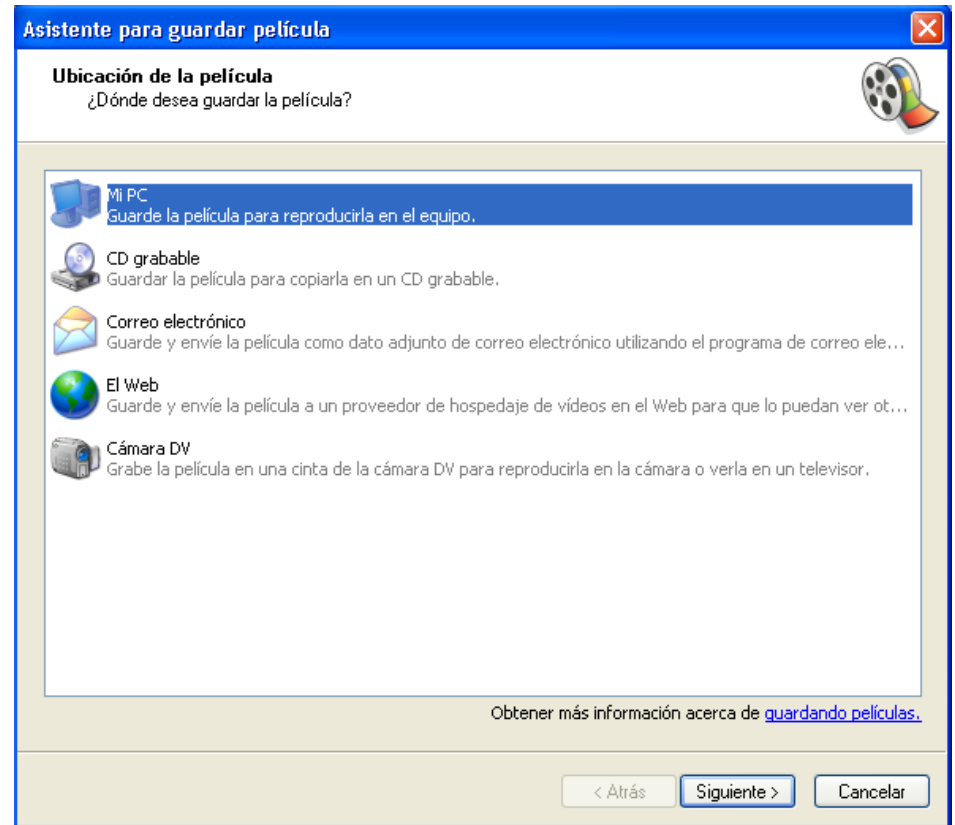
Asistente para guardar película

Ubicación de la película
¿Dónde desea guardar la película?

Mi PC
Guarde la película para reproducirla en el equipo.

CD grabable
Guardar la película para copiarla en un CD grabable.

Correo electrónico
Guarde y envíe la película como dato adjunto de correo electrónico utilizando el programa de correo ele...

El Web
Guarde y envíe la película a un proveedor de hospedaje de vídeos en el Web para que lo puedan ver ot...

Cámara DV
Grabe la película en una cinta de la cámara DV para reproducirla en la cámara o verla en un televisor.

Obtener más información acerca de guardando películas.

< Atrás
Siguiente >
Cancelar